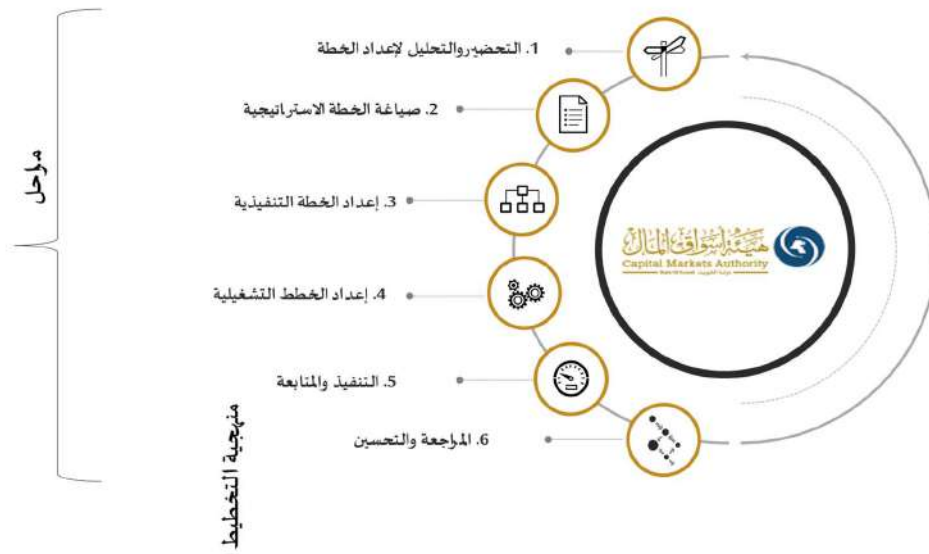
مراحل

منهجية التخطيط

1. التحضير والتحليل لإعداد الخطة

2. صياغة الخطة الاستراتيجية

3. إعداد الخطة التنفيذية

4. إعداد الخطط التشغيلية

5. التنفيذ والمتابعة

6. المراجعة والتحسين

هيئة أسواق المال
Capital Markets Authority
دولة الكويت State of Kuwait